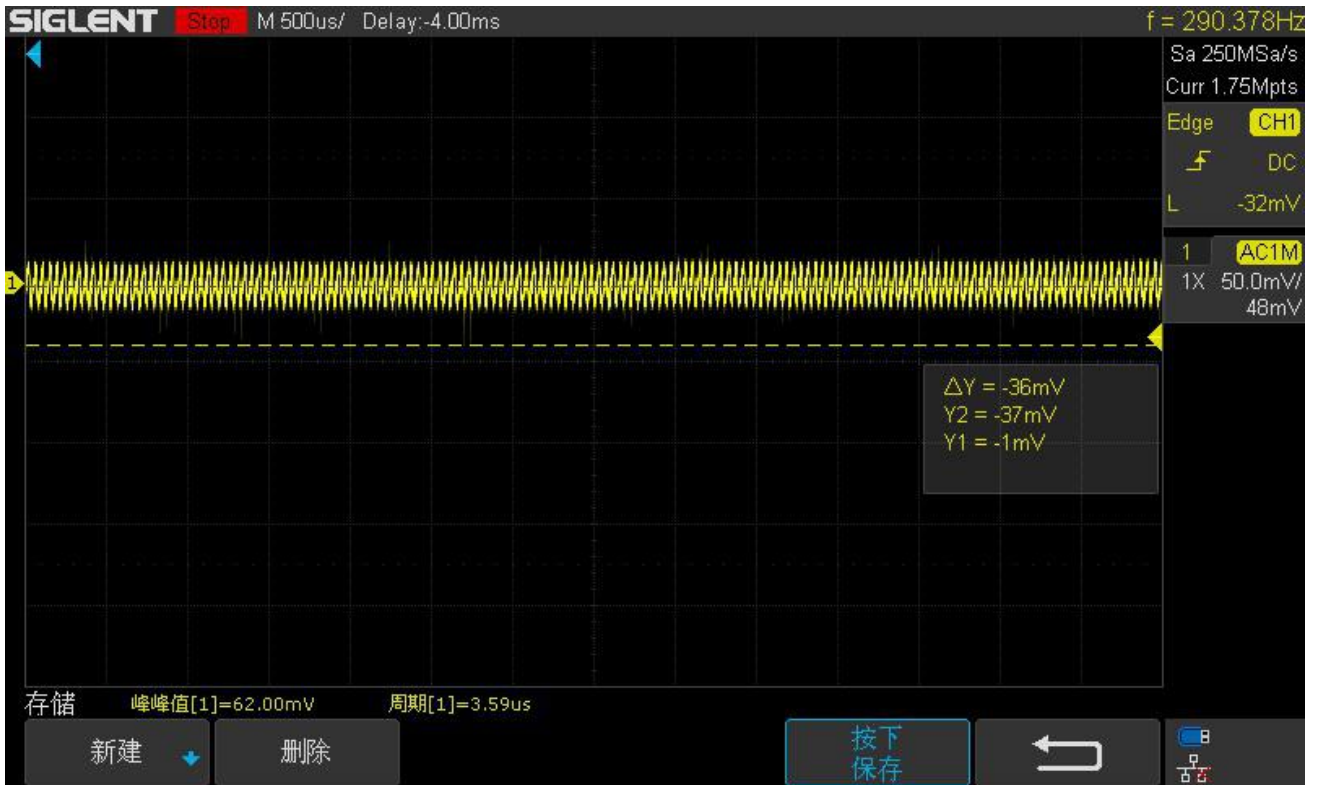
SIGLENT Stop M 500us/ Delay:-4.00ms f = 290.378Hz

Sa 250MSa/s
Curr 1.75Mpts
Edge CH1
DC
L -32mV
1 AC1M
1X 50.0mV/
48mV

1

$\Delta$Y = -36mV
Y2 = -37mV
Y1 = -1mV

存储 峰峰值[1]=62.00mV 周期[1]=3.59us

新建
删除
按下
保存